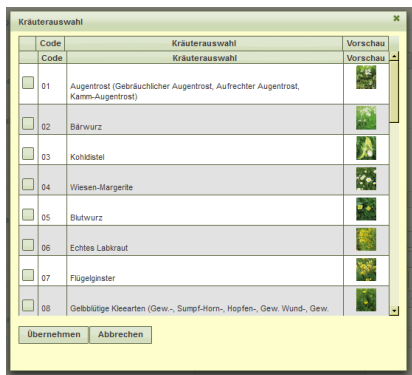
Kräuterauswahl

| | Code | Kräuterauswahl | Vorschau |
|---|---|---|---|
| | Code | Kräuterauswahl | Vorschau |
| | 01 | Augentrost (Gebräuchlicher Augentrost, Aufrechter Augentrost, Kamm-Augentrost) | |
| | 02 | Bärwurz | |
| | 03 | Kohldistel | |
| | 04 | Wiesen-Margerite | |
| | 05 | Blutwurz | |
| | 06 | Echtes Labkraut | |
| | 07 | Flügelginster | |
| | 08 | Gelbblütige Kleearten (Gew.-, Sumpf-Horn-, Hopfen-, Gew. Wund-, Gew. | |

Übernehmen Abbrechen